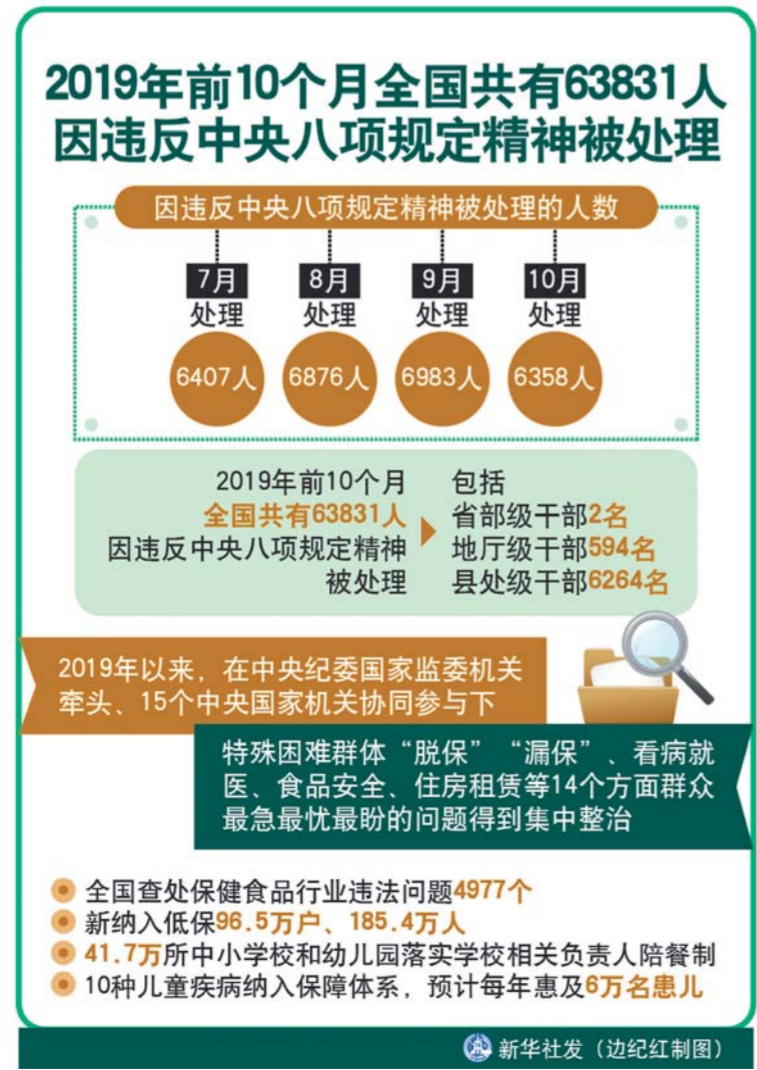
2019年前10个月全国共有63831人因违反中央八项规定精神被处理

因违反中央八项规定精神被处理的人数

7月
处理
6407人

8月
处理
6876人

9月
处理
6983人

10月
处理
6358人

2019年前10个月
全国共有63831人
因违反中央八项规定精神
被处理

包括
省部级干部2名
地厅级干部594名
县处级干部6264名

2019年以来，在中央纪委国家监委机关牵头、15个中央国家机关协同参与下

特殊困难群体“脱保”“漏保”、看病就医、食品安全、住房租赁等14个方面群众最急最忧最盼的问题得到集中整治

全国查处保健食品行业违法问题4977个
新纳入低保96.5万户、185.4万人
41.7万所中小学校和幼儿园落实学校相关负责人陪餐制
10种儿童疾病纳入保障体系，预计每年惠及6万名患儿

新华社发（边纪红制图）